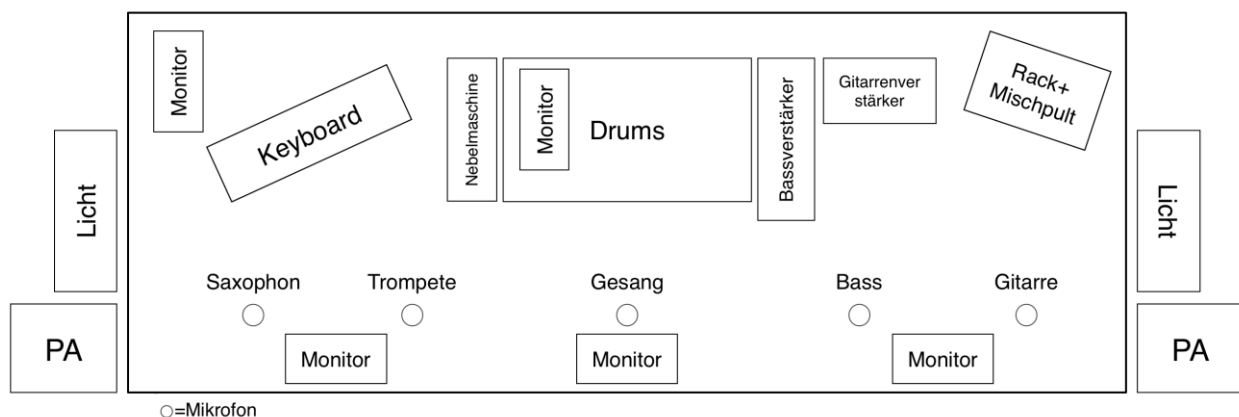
Monitor

Keyboard

Nebelmaschine

Monitor

Drums

Bassverstärker

Gitarrenverstärker

Rack+ Mischpult

Licht

Licht

Saxophon

Trompete

Gesang

Bass

Gitarre

PA

Monitor

Monitor

Monitor

PA

○=Mikrofon